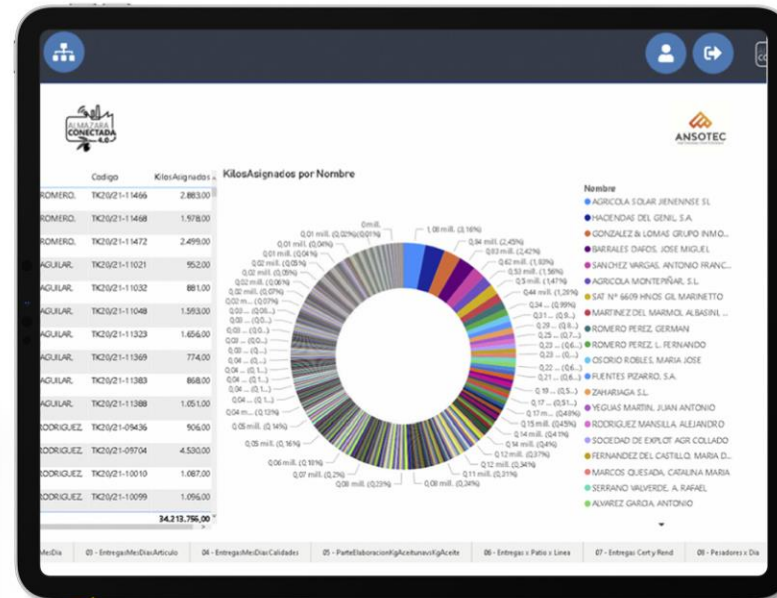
ALMAZARA CONECTADA 4.0

ANSOTEC

| | Codigo | KilosAsignados |
|---|---|---|
| ROMERO. | TK20/21-11466 | 2.883,00 |
| ROMERO. | TK20/21-11468 | 1.978,00 |
| ROMERO. | TK20/21-11472 | 2.499,00 |
| AGUILAR. | TK20/21-11021 | 952,00 |
| AGUILAR. | TK20/21-11032 | 881,00 |
| AGUILAR. | TK20/21-11048 | 1.593,00 |
| AGUILAR. | TK20/21-11323 | 1.656,00 |
| AGUILAR. | TK20/21-11369 | 774,00 |
| AGUILAR. | TK20/21-11383 | 868,00 |
| AGUILAR. | TK20/21-11388 | 1.051,00 |
| RODRIGUEZ. | TK20/21-09436 | 906,00 |
| RODRIGUEZ. | TK20/21-09704 | 4.530,00 |
| RODRIGUEZ. | TK20/21-10010 | 1.087,00 |
| RODRIGUEZ. | TK20/21-10099 | 1.096,00 |
| | | 34.213.756,00 |

KilosAsignados por Nombre

1,08 mill. (3,16%)
0,84 mill. (2,45%)
0,83 mill. (2,42%)
0,62 mill. (1,83%)
0,53 mill. (1,56%)
0,5 mill. (1,47%)
0,44 mill. (1,28%)
0,34 ... (0,99%)
0,31 ... (0,9...)
0,29 ... (0,8...)
0,25 ... (0,7...)
0,23 ... (0,6...)
0,22 ... (0,6...)
0,21 ... (0,6...)
0,19 ... (0,5...)
0,17 ... (0,51...)
0,17 m... (0,49%)
0,15 mill. (0,45%)
0,14 mill. (0,41%)
0,14 mill. (0,4%)
0,12 mill. (0,37%)
0,12 mill. (0,34%)
0,11 mill. (0,31%)
0,08 mill. (0,24%)
0,08 mill. (0,23%)
0,07 mill. (0,2%)
0,06 mill. (0,18%)
0,05 mill. (0,16%)
0,05 mill. (0,14%)
0,04 m... (0,13%)
0,04 ... (0,1...)
0 mill.
0,01 mill. (0,02%)
0,01 mill. (0,04%)
0,02 mill. (0,05%)
0,02 mill. (0,06%)
0,02 m... (0,07%)
0,03 ... (0,0...)

Nombre
AGRICOLA SOLAR JIENENNSE SL
HACIENDAS DEL GENIL S.A.
GONZALEZ & LOMAS GRUPO INMO...
BARRALES DIAFOS, JOSE MIGUEL
SANCHEZ VARGAS, ANTONIO FRANC...
AGRICOLA MONTEPIÑAR, S.L.
SAT Nº 6609 HNOS GIL MARINETTO
MARTINEZ DEL MARMOL ALBASINI, ...
ROMERO PEREZ, GERMAN
ROMERO PEREZ, L. FERNANDO
OSORIO ROBLES, MARIA JOSE
FUENTES PIZARRO, S.A.
ZAHARIAGA S.L.
YEGUAS MARTIN, JUAN ANTONIO
RODRIGUEZ MANSILLA, ALEJANDRO
SOCIEDAD DE EXPLOT AGR COLLADO
FERNANDEZ DEL CASTILLO, MARIA D...
MARCOS QUESADA, CATALINA MARIA
SERRANO VALVERDE, A. RAFAEL
ALVAREZ GARCIA, ANTONIO

MesDia | 03 - EntregasMesDiasArticulo | 04 - EntregasMesDiasCalidades | 05 - ParteElaboracionKgAceitunasvsKgAceite | 06 - Entregas x Patio x Linea | 07 - Entregas Cert y Rend | 08 - Pesadores x Dia